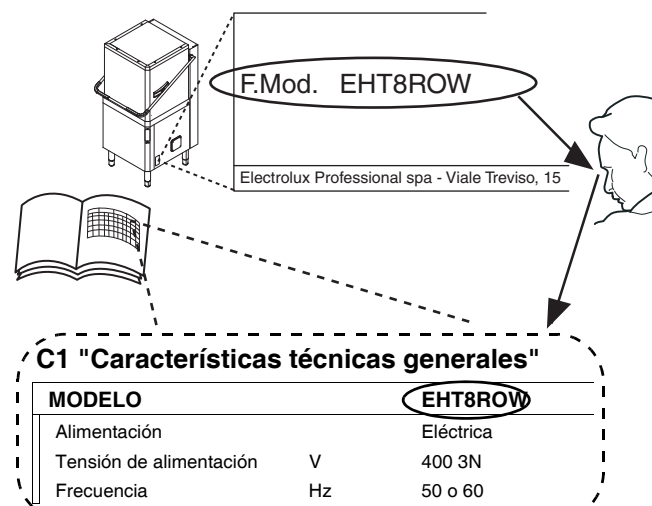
F.Mod. EHT8ROW

Electrolux Professional spa - Viale Treviso, 15

C1 "Características técnicas generales"

| MODELO | | EHT8ROW |
|---|---|---|
| Alimentación | | Eléctrica |
| Tensión de alimentación | V | 400 3N |
| Frecuencia | Hz | 50 o 60 |